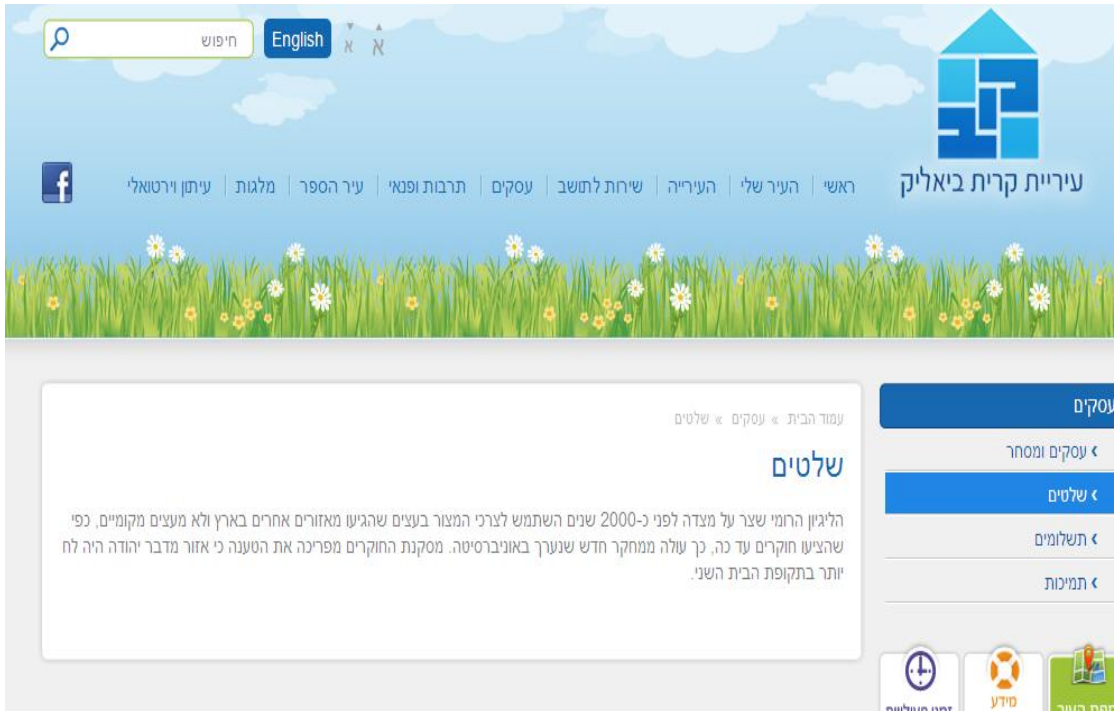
חיפוש
English
א א

עיריית קרית ביאליק

ראשי | העיר שלי | העירייה | שירות לתושב | עסקים | תרבות ופנאי | עיר הספר | מלגות | עיתון וירטואלי

עמוד הבית » עסקים » שלטים

שלטים

הליגיון הרומי שצר על מצדה לפני כ-2000 שנים השתמש לצרכי המצור בעצים שהגיעו מאזורים אחרים בארץ ולא מעצים מקומיים, כפי שהציעו חוקרים עד כה, כך עולה ממחקר חדש שנערך באוניברסיטה. מסקנת החוקרים מפריכה את הטענה כי אזור מדבר יהודה היה לח יותר בתקופת הבית השני.

עסקים
› עסקים ומסחר
› שלטים
› תשלומים
› תמיכות

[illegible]
מידע
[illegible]